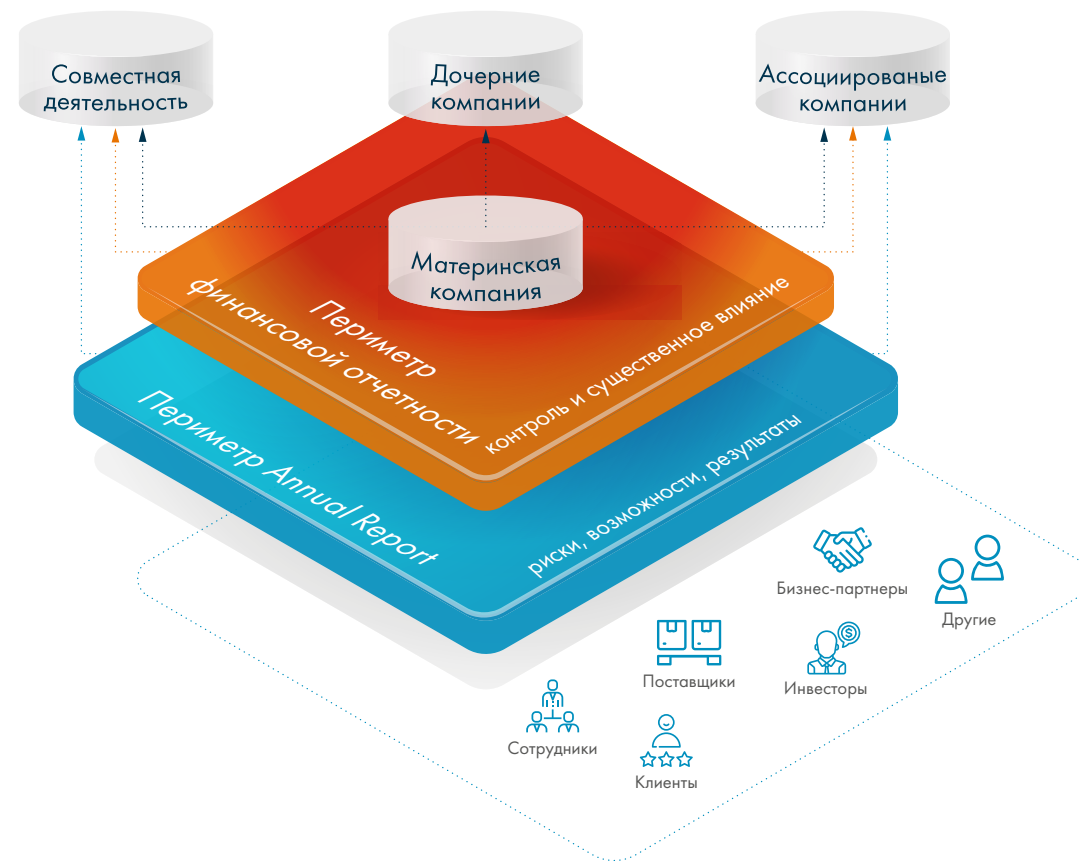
Совместная деятельность

Дочерние компании

Ассоциированые компании

Материнская компания

Периметр финансовой отчетности

контроль и существенное влияние

Периметр Annual Report

риски, возможности, результаты

Бизнес-партнеры

Другие

Поставщики

Инвесторы

Сотрудники

Клиенты